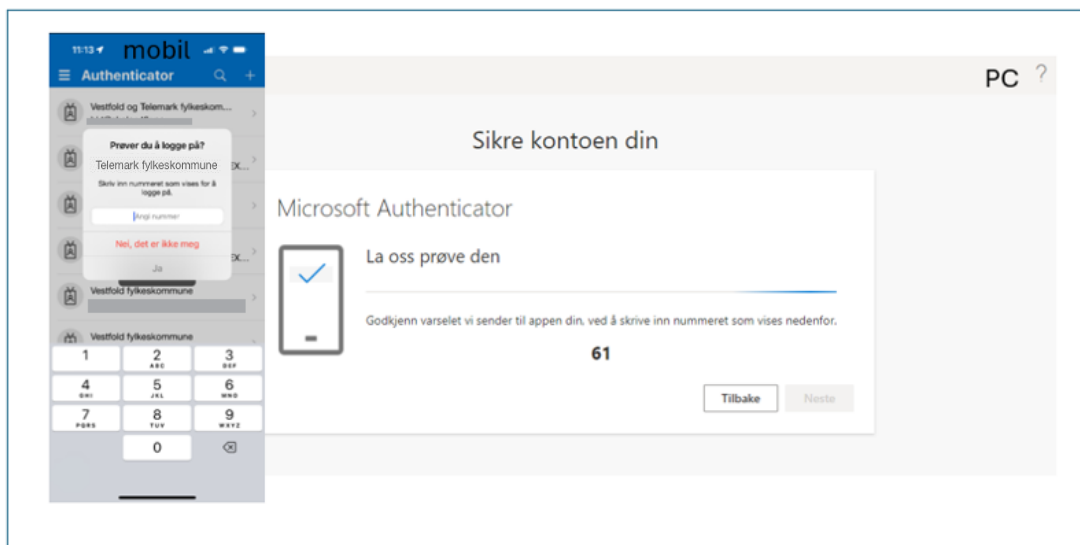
11:13 mobil

Authenticator

Vestfold og Telemark fylkeskom...

Prøver du å logge på?

Telemark fylkeskommune

Skriv inn nummeret som vises for å logge på.

Angi nummer

Nei, det er ikke meg

Ja

Vestfold fylkeskommune

Vestfold fylkeskommune

| 1 | 2 ABC | 3 DEF |
|---|---|---|
| 4 GHI | 5 JKL | 6 MNO |
| 7 PQRS | 8 TUV | 9 WXYZ |
| | 0 | |

PC ?

Sikre kontoen din

Microsoft Authenticator

La oss prøve den

Godkjenn varselet vi sender til appen din, ved å skrive inn nummeret som vises nedenfor.

61

Tilbake

Neste